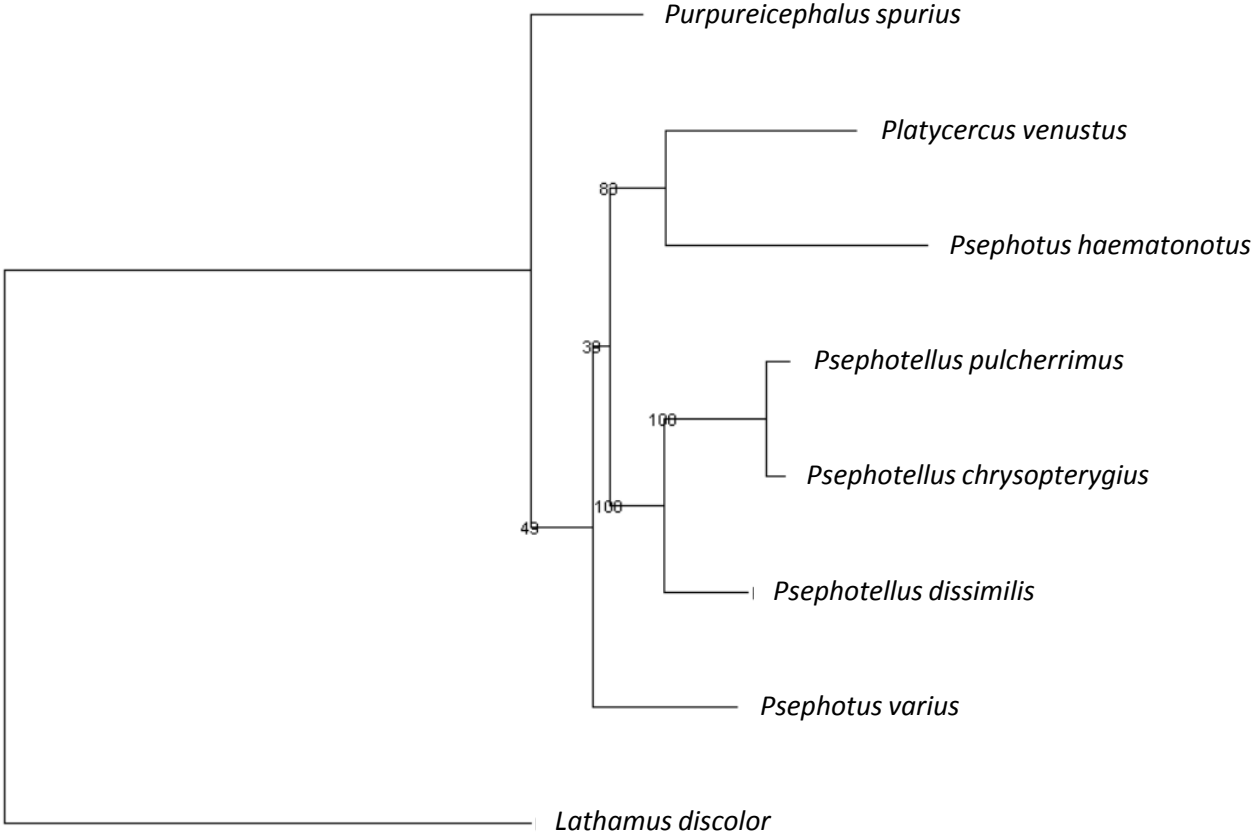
Purpureicephalus spurius

Platycercus venustus

88

Psephotus haematonotus

38

Psephotellus pulcherrimus

100

Psephotellus chrysopterygius

100

49

Psephotellus dissimilis

Psephotus varius

Lathamus discolor